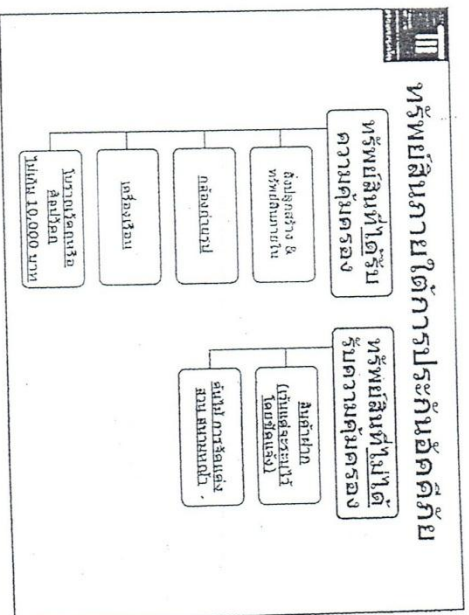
ทรัพย์สินภายใต้การประกันอัคคีภัย

ทรัพย์สินที่ได้รับความคุ้มครอง

สิ่งปลูกสร้าง & ทรัพย์สินภายใน

กล้องถ่ายรูป

เครื่องเรือน

โบราณวัตถุหรือสิ่งของมีค่า ไม่เกิน 10,000 บาท

ทรัพย์สินที่ไม่ได้รับความคุ้มครอง

สินค้ามีค่า (เว้นแต่ระบุไว้โดยชัดแจ้ง)

ต้นไม้ การจัดแต่งสวน สนามหญ้า